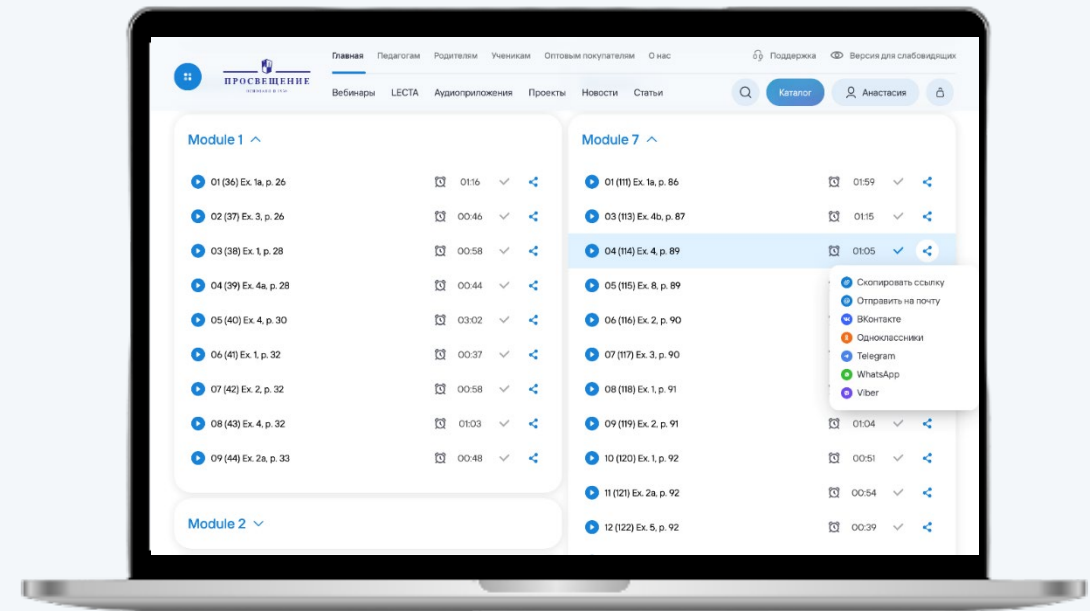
ПРОСВЕЩЕНИЕ

Главная Педагогам Родителям Ученикам Оптовым покупателям О нас

Поддержка Версия для слабовидящих

Вебинары LECTA Аудиоприложения Проекты Новости Статьи

Каталог Анастасия

Module 1

01 (36) Ex. 1a, p. 26 01:16
02 (37) Ex. 3, p. 26 00:46
03 (38) Ex. 1, p. 28 00:58
04 (39) Ex. 4a, p. 28 00:44
05 (40) Ex. 4, p. 30 03:02
06 (41) Ex. 1, p. 32 00:37
07 (42) Ex. 2, p. 32 00:58
08 (43) Ex. 4, p. 32 01:03
09 (44) Ex. 2a, p. 33 00:48

Module 2

Module 7

01 (111) Ex. 1a, p. 86 01:59
03 (113) Ex. 4b, p. 87 01:15
04 (114) Ex. 4, p. 89 01:05
05 (115) Ex. 8, p. 89
06 (116) Ex. 2, p. 90
07 (117) Ex. 3, p. 90
08 (118) Ex. 1, p. 91
09 (119) Ex. 2, p. 91 01:04
10 (120) Ex. 1, p. 92 00:51
11 (121) Ex. 2a, p. 92 00:54
12 (122) Ex. 5, p. 92 00:39

Скопировать ссылку
Отправить на почту
ВКонтакте
Одноклассники
Telegram
WhatsApp
Viber